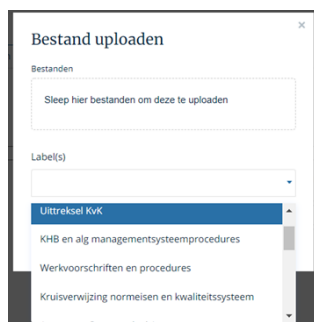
×

Bestand uploaden

Bestanden

Sleep hier bestanden om deze te uploaden

Label(s)

Uittreksel KvK

KHB en alg managementsysteemprocedures

Werkvoorschriften en procedures

Kruisverwijzing normeisen en kwaliteitssysteem